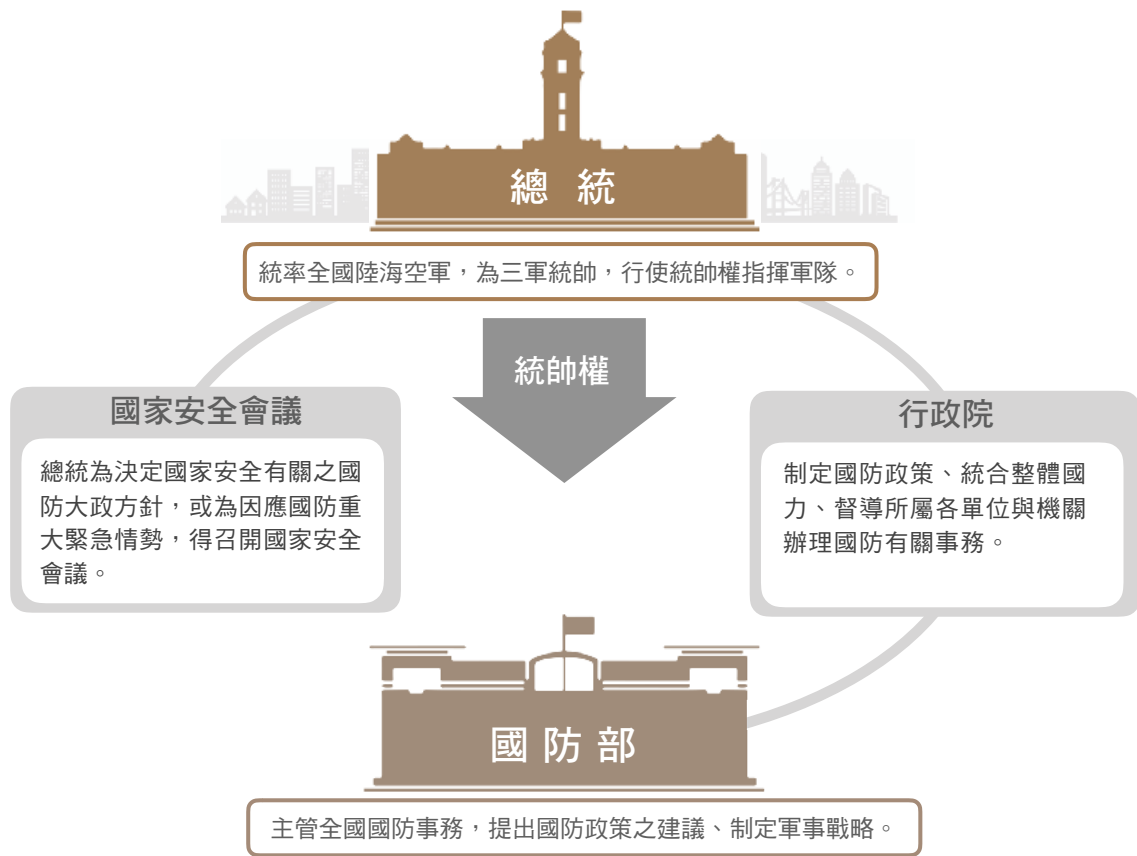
總 統

統率全國陸海空軍，為三軍統帥，行使統帥權指揮軍隊。

統帥權

國家安全會議

總統為決定國家安全有關之國防大政方針，或為因應國防重大緊急情勢，得召開國家安全會議。

行政院

制定國防政策、統合整體國力、督導所屬各單位與機關辦理國防有關事務。

國 防 部

主管全國國防事務，提出國防政策之建議、制定軍事戰略。